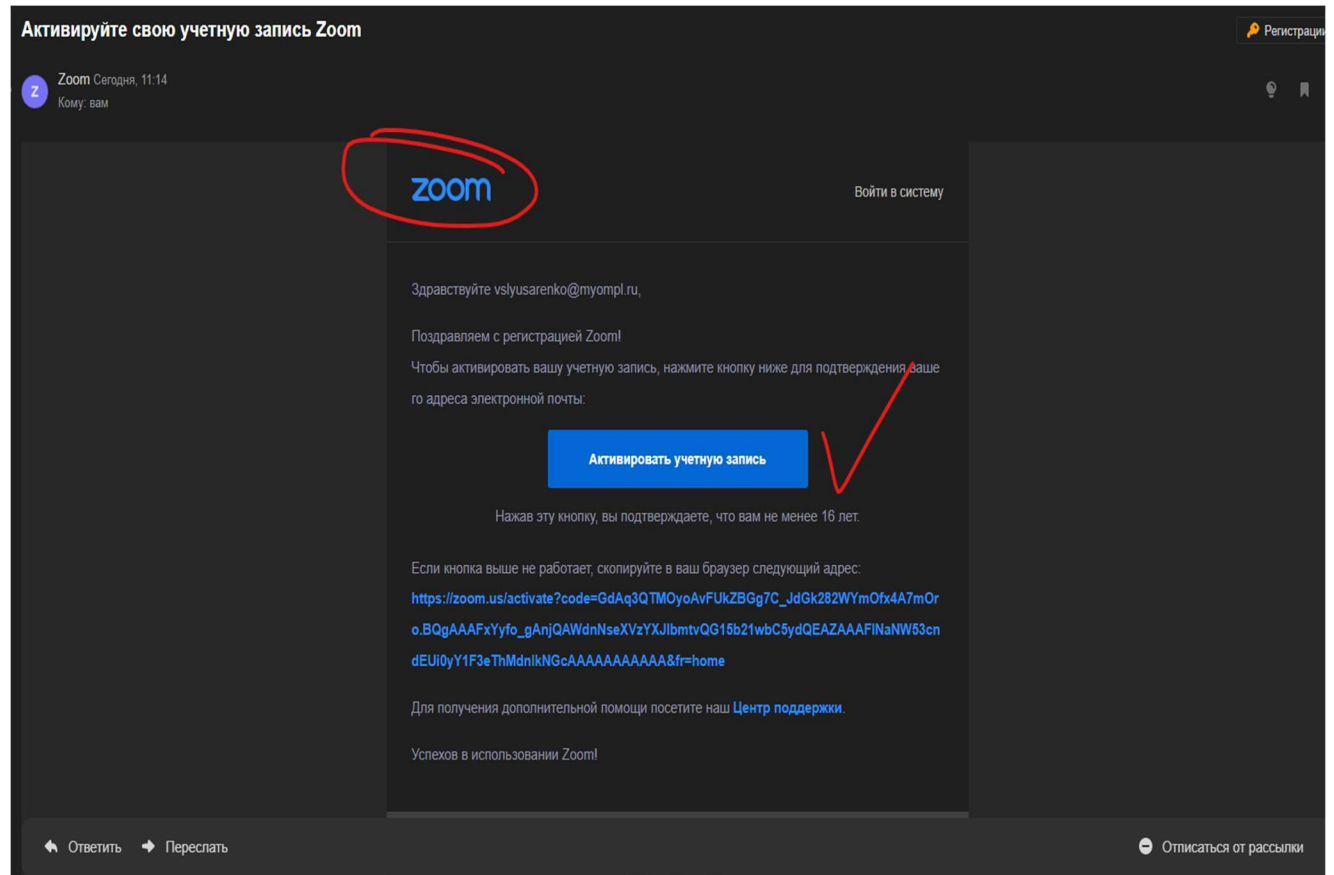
Активируйте свою учетную запись Zoom

Регистраци

Z

Zoom Сегодня, 11:14
Кому: вам

zoom

Войти в систему

Здравствуйте vslyusarenko@myompl.ru,

Поздравляем с регистрацией Zoom!
Чтобы активировать вашу учетную запись, нажмите кнопку ниже для подтверждения вашего адреса электронной почты:

Активировать учетную запись

Нажав эту кнопку, вы подтверждаете, что вам не менее 16 лет.

Если кнопка выше не работает, скопируйте в ваш браузер следующий адрес:
https://zoom.us/activate?code=GdAq3QTMOyoAvFUkZBGg7C_JdGk282WYmOfx4A7mOro.BQgAAAFxYyfo_gAnjQAWdnNseXVzYXJlbmtvQG15b21wbC5ydQEAZAAAFINaNW53cndEUi0yY1F3eThMdnlkNGcAAAAAAAAAAAA&fr=home

Для получения дополнительной помощи посетите наш Центр поддержки.

Успехов в использовании Zoom!

Ответить Переслать

Отписаться от рассылки